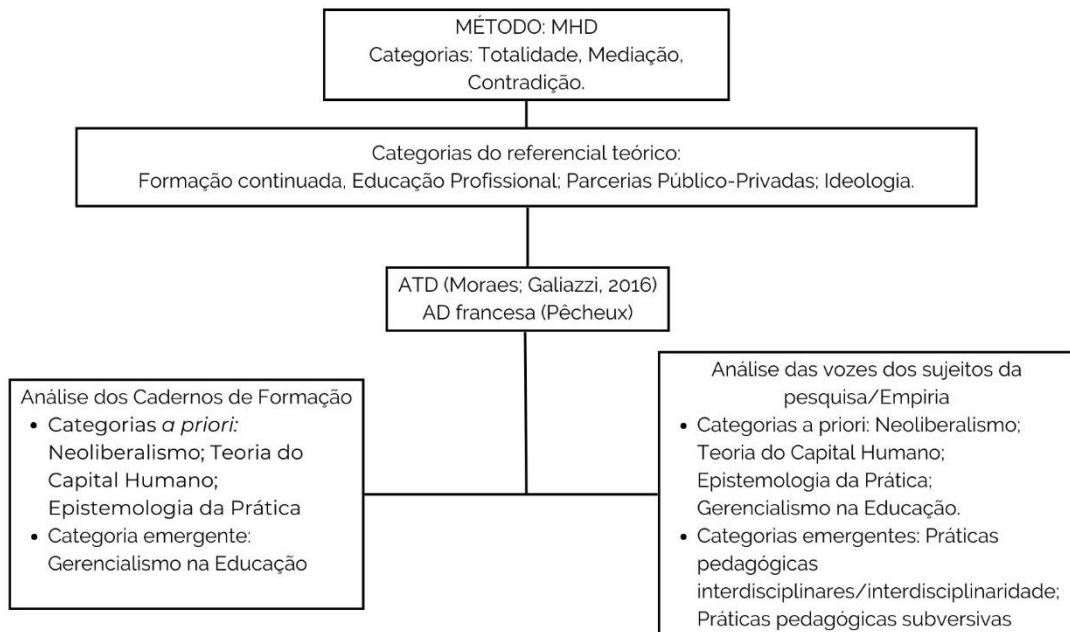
MÉTODO: MHD
Categorias: Totalidade, Mediação, Contradição.

Categorias do referencial teórico:
Formação continuada, Educação Profissional; Parcerias Público-Privadas; Ideologia.

ATD (Moraes; Galiazzi, 2016)
AD francesa (Pêcheux)

Análise dos Cadernos de Formação
- Categorias *a priori:* Neoliberalismo; Teoria do Capital Humano; Epistemologia da Prática
- Categoria emergente: Gerencialismo na Educação

Análise das vozes dos sujeitos da pesquisa/Empiria
- Categorias a priori: Neoliberalismo; Teoria do Capital Humano; Epistemologia da Prática; Gerencialismo na Educação.
- Categorias emergentes: Práticas pedagógicas interdisciplinares/interdisciplinaridade; Práticas pedagógicas subversivas